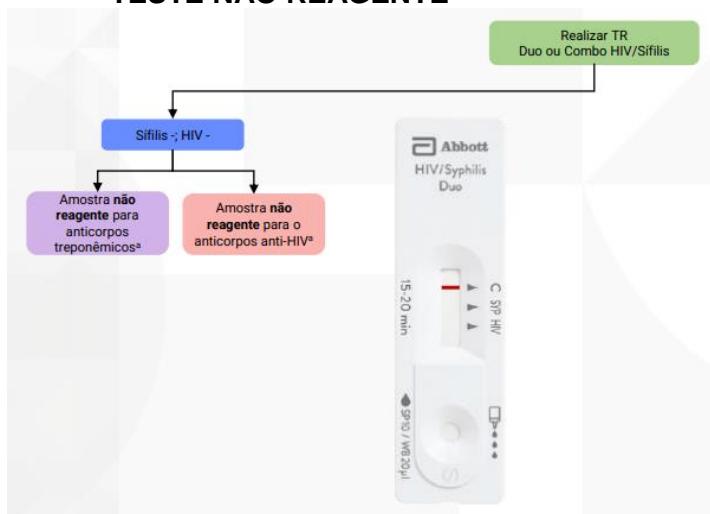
TESTE NÃO REAGENTE

Realizar TR
Duo ou Combo HIV/Sífilis

Sífilis -; HIV -

Amostra **não reagente** para anticorpos treponêmicos$^a$

Amostra **não reagente** para o anticorpos anti-HIV$^a$

Abbott
HIV/Syphilis
Duo

15-20 min

C
SYP
HIV

S/P10 / WB 20µl

S